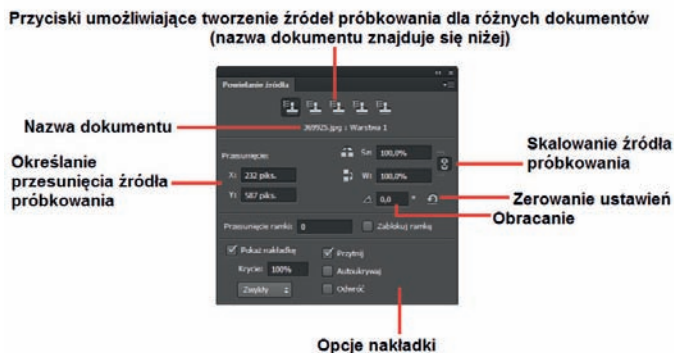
Przyciski umożliwiające tworzenie źródeł próbkowania dla różnych dokumentów (nazwa dokumentu znajduje się niżej)

Powielanie źródła

Nazwa dokumentu

369925.jpg : Warstwa 1

Określanie przesunięcia źródła próbkowania

Przesunięcie:

X: 232 piks.

Y: 587 piks.

Sz: 100,0%

W: 100,0%

Skalowanie źródła próbkowania

0,0 °

Zerowanie ustawień

Obracanie

Przesunięcie ramki: 0

Zablokuj ramkę

Pokaż nakładkę

Krycie: 100%

Zwykły

Przytnij

Autoukrywaj

Odwróć

Opcje nakładki